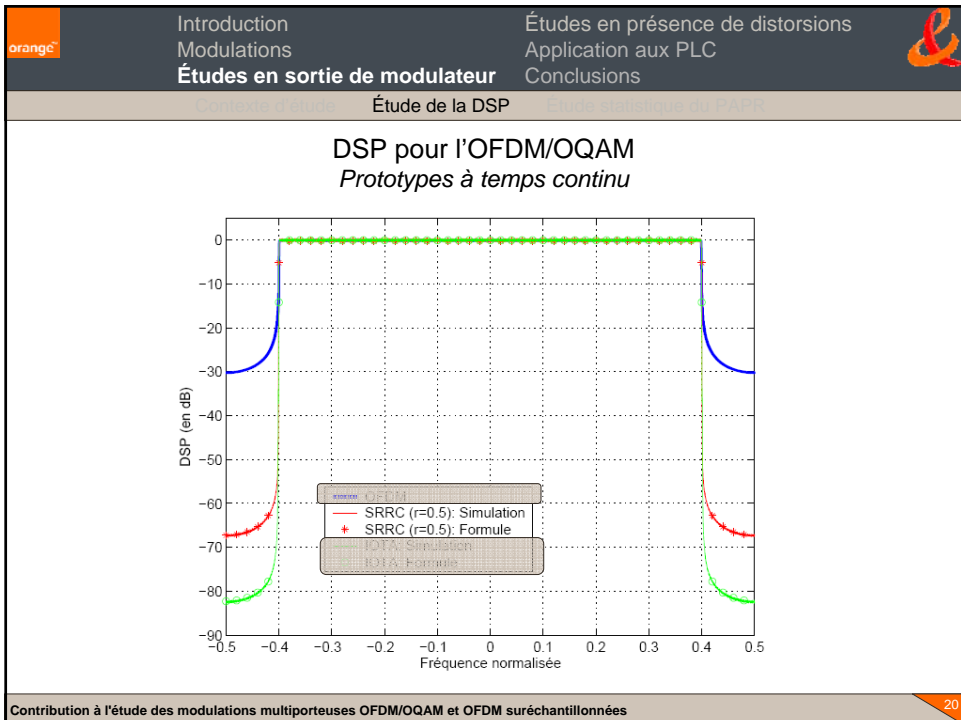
orange

Introduction
Modulations
**Études en sortie de modulateur**

Études en présence de distorsions
Application aux PLC
Conclusions

Contexte d'étude | Étude de la DSP | Étude statistique du PAPR

DSP pour l'OFDM/OQAM
*Prototypes à temps continu*

0
−10
−20
−30
−40
−50
−60
−70
−80
−90

DSP (en dB)

OFDM
SRRC (r=0.5): Simulation
SRRC (r=0.5): Formule
IOTA: Simulation
IOTA: Formule

−0.5 −0.4 −0.3 −0.2 −0.1 0 0.1 0.2 0.3 0.4 0.5
Fréquence normalisée

Contribution à l'étude des modulations multiporteuses OFDM/OQAM et OFDM suréchantillonnées

20